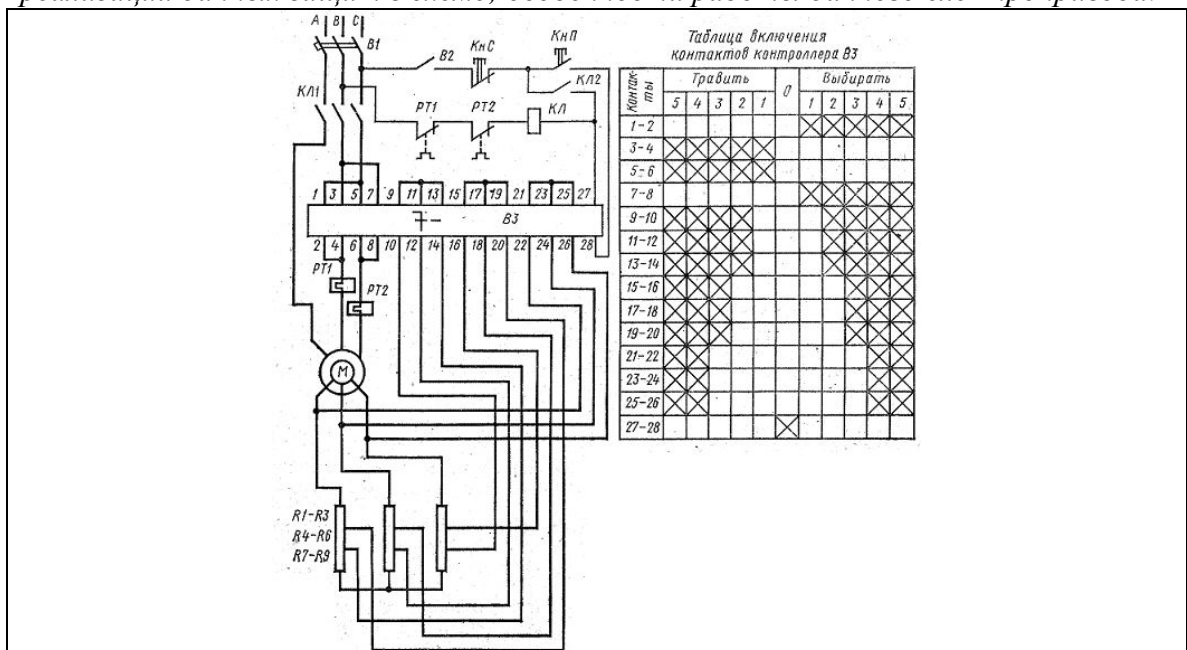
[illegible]

A B C
B1
B2
КнС
КнП
КЛ1
КЛ2
РТ1
РТ2
КЛ
1 3 5 7 9 11 13 15 17 19 21 23 25 27
В3
2 4 6 8 10 12 14 16 18 20 22 24 26 28
РТ1
РТ2
М
R1-R3
R4-R6
R7-R9

Таблица включения контактов контроллера В3

| Контакты | Травить 5 | 4 | 3 | 2 | 1 | 0 | Выбирать 1 | 2 | 3 | 4 | 5 |
|---|---|---|---|---|---|---|---|---|---|---|---|
| 1–2 | | | | | | | X | X | X | X | X |
| 3–4 | X | X | X | X | X | | | | | | |
| 5–6 | | | | | | | | | | | |
| 7–8 | | | | | | | X | X | X | X | X |
| 9–10 | X | X | X | X | | | | X | X | X | X |
| 11–12 | X | X | X | | | | | | X | X | X |
| 13–14 | X | X | X | | | | | | X | X | X |
| 15–16 | X | X | | | | | | | | X | X |
| 17–18 | X | X | | | | | | | | X | X |
| 19–20 | X | X | | | | | | | | X | X |
| 21–22 | X | | | | | | | | | | X |
| 23–24 | X | X | | | | | | | | X | X |
| 25–26 | X | X | | | | | | | | X | X |
| 27–28 | | | | | | X | | | | | |